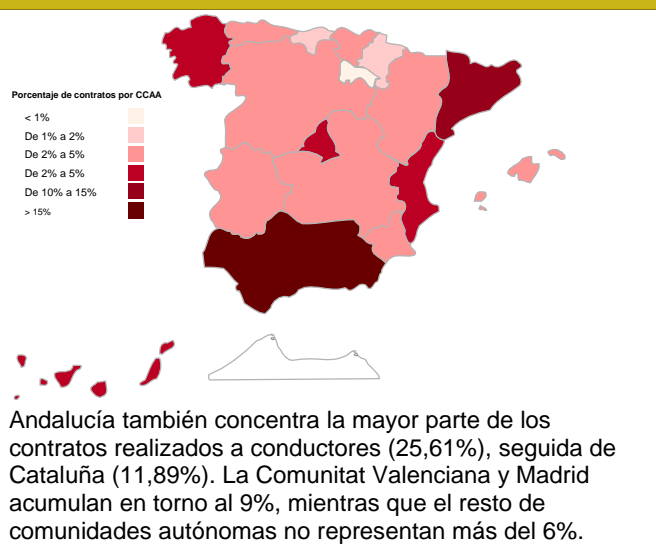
Porcentaje de contratos por CCAA

< 1%
De 1% a 2%
De 2% a 5%
De 2% a 5%
De 10% a 15%
> 15%

Andalucía también concentra la mayor parte de los contratos realizados a conductores (25,61%), seguida de Cataluña (11,89%). La Comunitat Valenciana y Madrid acumulan en torno al 9%, mientras que el resto de comunidades autónomas no representan más del 6%.